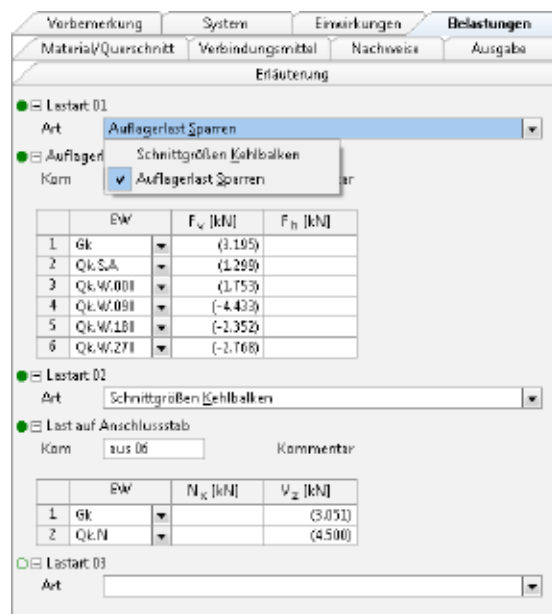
Vorbemerkung | System | Einwirkungen | Belastungen

Material/Querschnitt | Verbindungsmittel | Nachweise | Ausgabe

Erläuterung

Lastart 01

Art Auflagerlast Sparren

Auflagerl

Kom

Schnittgrößen Kehlbalken

✔ Auflagerlast Sparren

ar

| | EW | | $F_v$ [kN] | $F_h$ [kN] |
|---|---|---|---|---|
| 1 | Gk | ▾ | (3.195) | |
| 2 | Qk.S.A | ▾ | (1.299) | |
| 3 | Qk.W.00I | ▾ | (1.753) | |
| 4 | Qk.W.09I | ▾ | (-4.433) | |
| 5 | Qk.W.18I | ▾ | (-2.352) | |
| 6 | Qk.W.27I | ▾ | (-2.768) | |

Lastart 02

Art Schnittgrößen Kehlbalken

Last auf Anschlussstab

Kom aus 06 Kommentar

| | EW | | $N_x$ [kN] | $V_z$ [kN] |
|---|---|---|---|---|
| 1 | Gk | ▾ | | (3.051) |
| 2 | Qk.N | ▾ | | (4.500) |

Lastart 03

Art